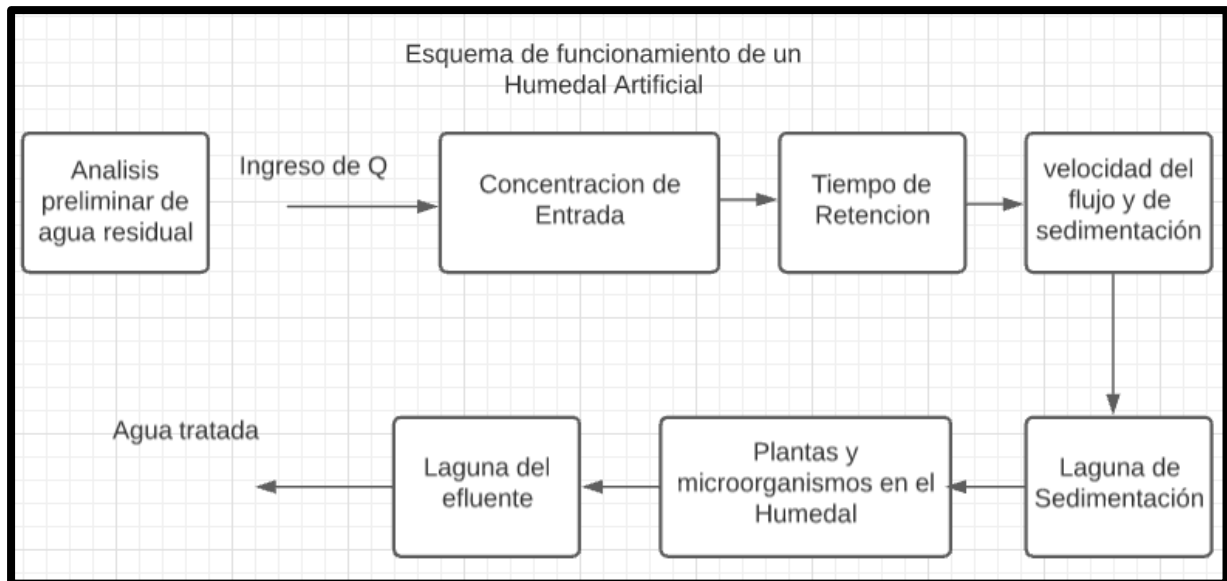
Esquema de funcionamiento de un Humedal Artificial

Analisis preliminar de agua residual

Ingreso de Q

Concentracion de Entrada

Tiempo de Retencion

velocidad del flujo y de sedimentación

Laguna de Sedimentación

Plantas y microorganismos en el Humedal

Laguna del efluente

Agua tratada